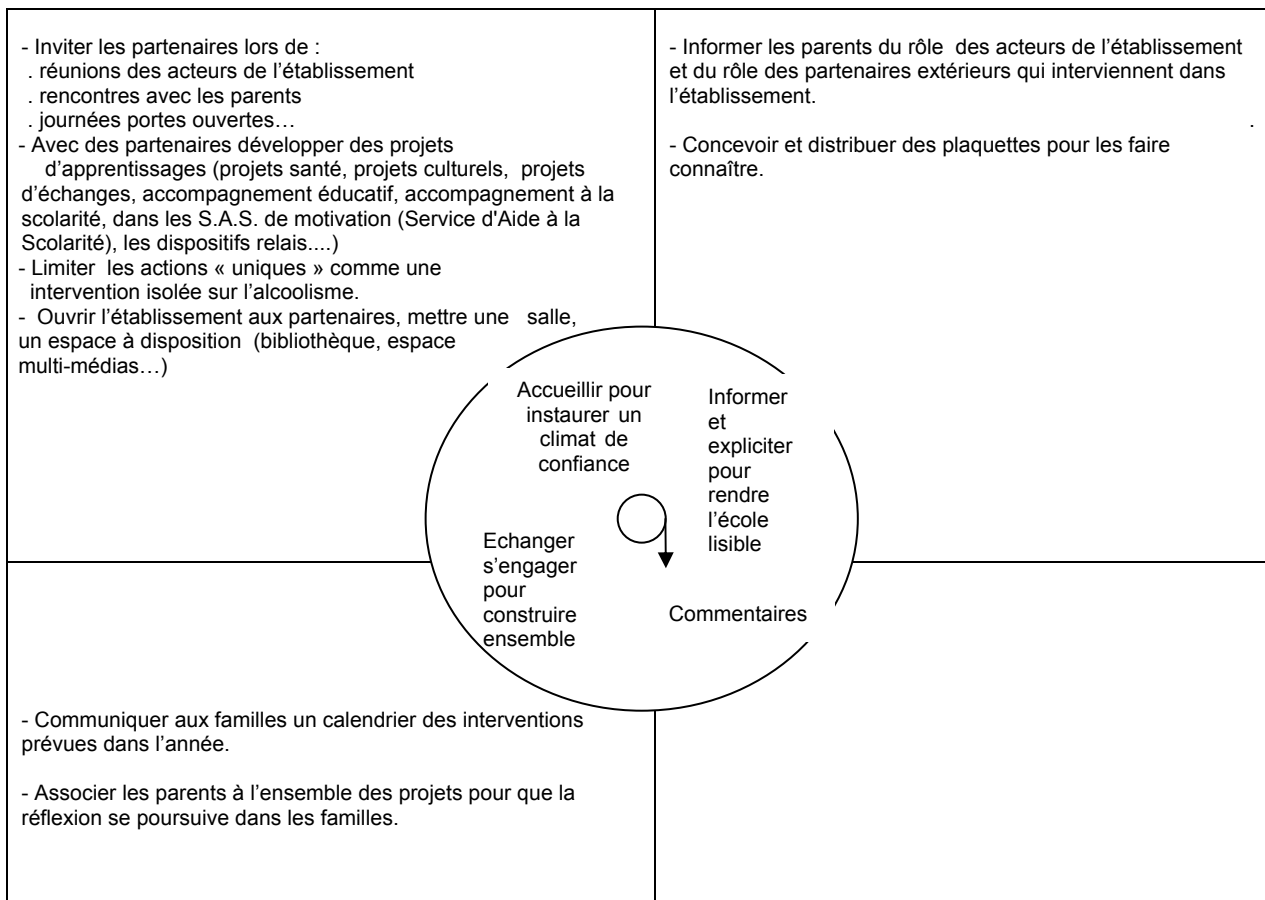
- Inviter les partenaires lors de :
. réunions des acteurs de l'établissement
. rencontres avec les parents
. journées portes ouvertes…
- Avec des partenaires développer des projets d'apprentissages (projets santé, projets culturels, projets d'échanges, accompagnement éducatif, accompagnement à la scolarité, dans les S.A.S. de motivation (Service d'Aide à la Scolarité), les dispositifs relais....)
- Limiter les actions « uniques » comme une intervention isolée sur l'alcoolisme.
- Ouvrir l'établissement aux partenaires, mettre une salle, un espace à disposition (bibliothèque, espace multi-médias…)

- Informer les parents du rôle des acteurs de l'établissement et du rôle des partenaires extérieurs qui interviennent dans l'établissement.

- Concevoir et distribuer des plaquettes pour les faire connaître.

Accueillir pour instaurer un climat de confiance

Informer et expliciter pour rendre l'école lisible

Echanger s'engager pour construire ensemble

Commentaires

- Communiquer aux familles un calendrier des interventions prévues dans l'année.

- Associer les parents à l'ensemble des projets pour que la réflexion se poursuive dans les familles.